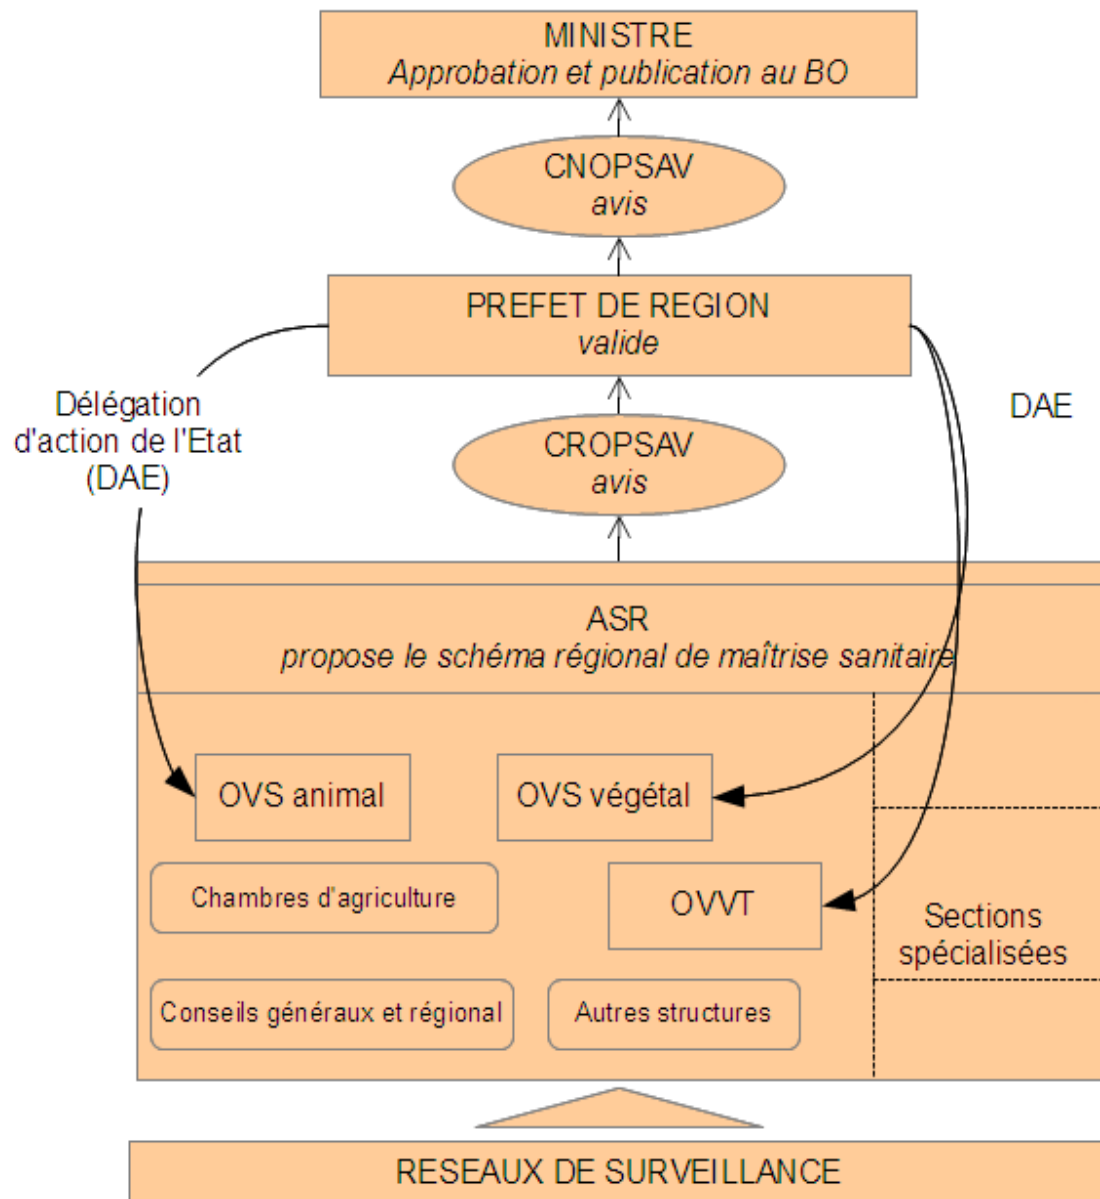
MINISTRE
Approbation et publication au BO

CNOPSAV
avis

PREFET DE REGION
valide

Délégation d'action de l'Etat (DAE)

DAE

CROPSAV
avis

ASR
propose le schéma régional de maîtrise sanitaire

OVS animal

OVS végétal

Chambres d'agriculture

OVVT

Sections spécialisées

Conseils généraux et régional

Autres structures

RESEAUX DE SURVEILLANCE